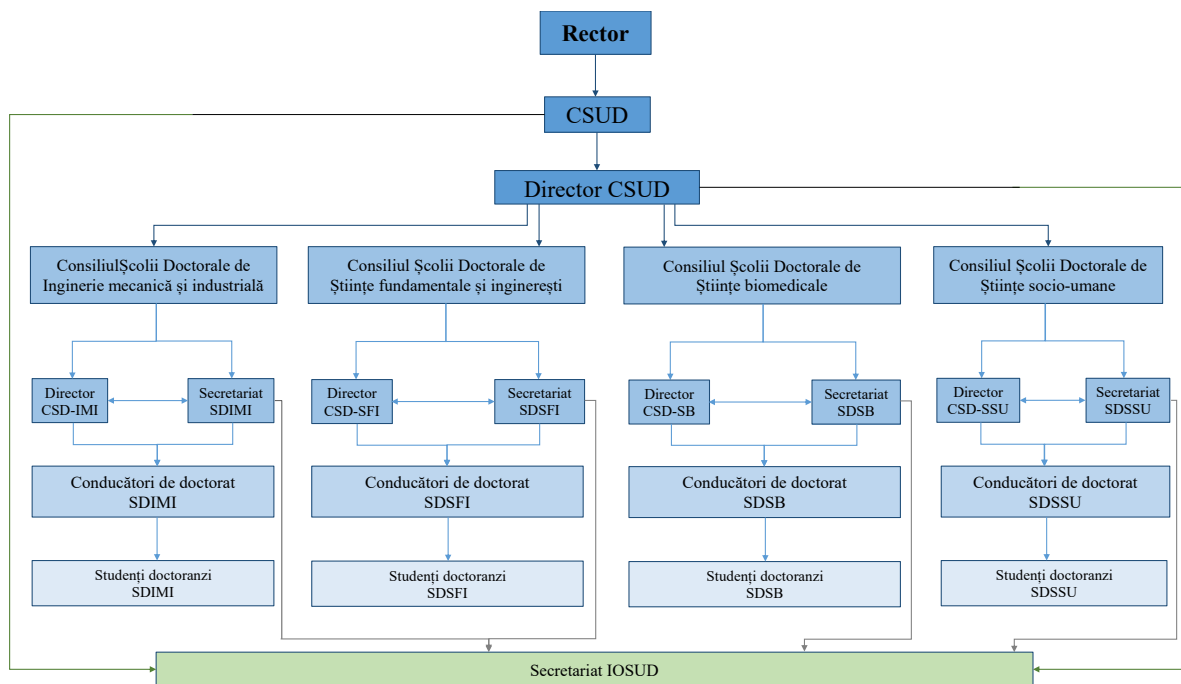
Rector

CSUD

Director CSUD

ConsiliulȘcolii Doctorale de Inginerie mecanică și industrială

Consiliul Școlii Doctorale de Științe fundamentale și inginerești

Consiliul Școlii Doctorale de Științe biomedicale

Consiliul Școlii Doctorale de Științe socio-umane

Director CSD-IMI

Secretariat SDIMI

Director CSD-SFI

Secretariat SDSFI

Director CSD-SB

Secretariat SDSB

Director CSD-SSU

Secretariat SDSSU

Conducători de doctorat SDIMI

Conducători de doctorat SDSFI

Conducători de doctorat SDSB

Conducători de doctorat SDSSU

Studenți doctoranzi SDIMI

Studenți doctoranzi SDSFI

Studenți doctoranzi SDSB

Studenți doctoranzi SDSSU

Secretariat IOSUD